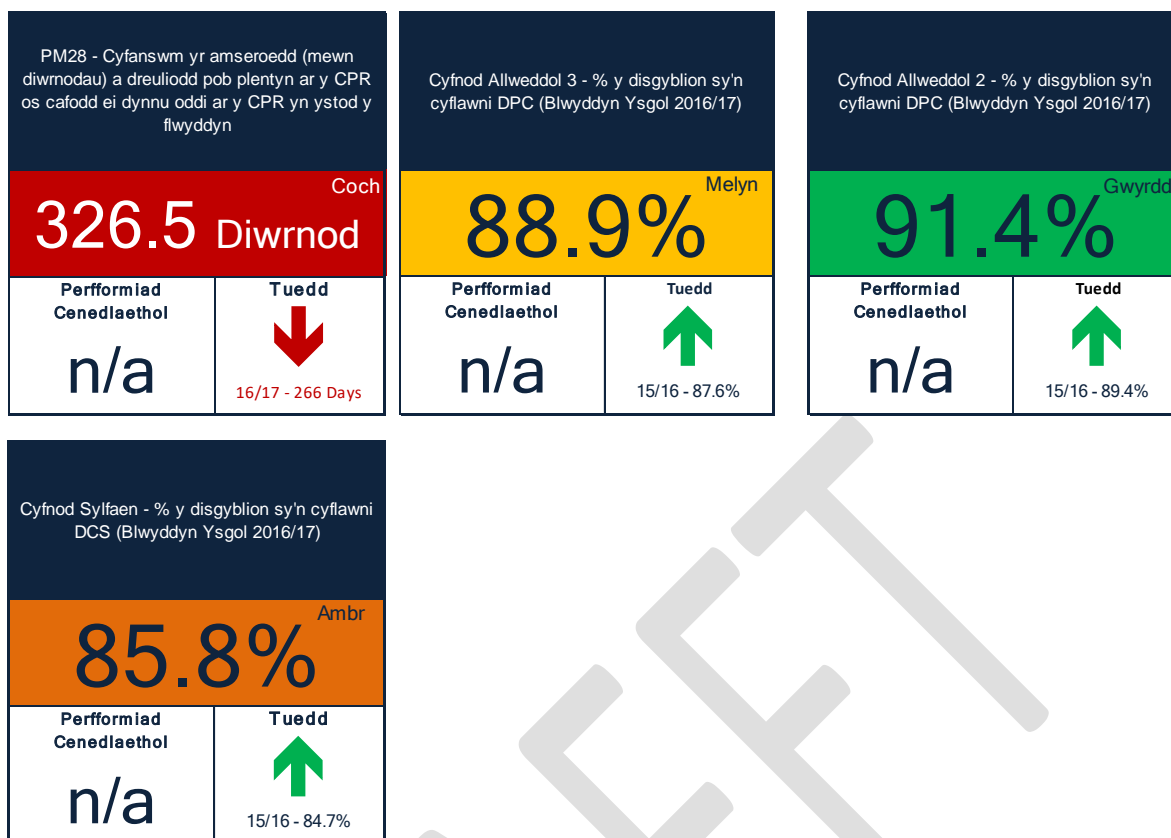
PM28 - Cyfanswm yr amseroedd (mewn diwrnodau) a dreuliodd pob plentyn ar y CPR os cafodd ei dynnu oddi ar y CPR yn ystod y flwyddyn

Coch

326.5 Diwrnod

Perfformiad Cenedlaethol

n/a

Tuedd

16/17 - 266 Days

Cyfnod Allweddol 3 - % y disgyblion sy'n cyflawni DPC (Blwyddyn Ysgol 2016/17)

Melyn

88.9%

Perfformiad Cenedlaethol

n/a

Tuedd

15/16 - 87.6%

Cyfnod Allweddol 2 - % y disgyblion sy'n cyflawni DPC (Blwyddyn Ysgol 2016/17)

Gwyrdd

91.4%

Perfformiad Cenedlaethol

n/a

Tuedd

15/16 - 89.4%

Cyfnod Sylfaen - % y disgyblion sy'n cyflawni DCS (Blwyddyn Ysgol 2016/17)

Ambr

85.8%

Perfformiad Cenedlaethol

n/a

Tuedd

15/16 - 84.7%